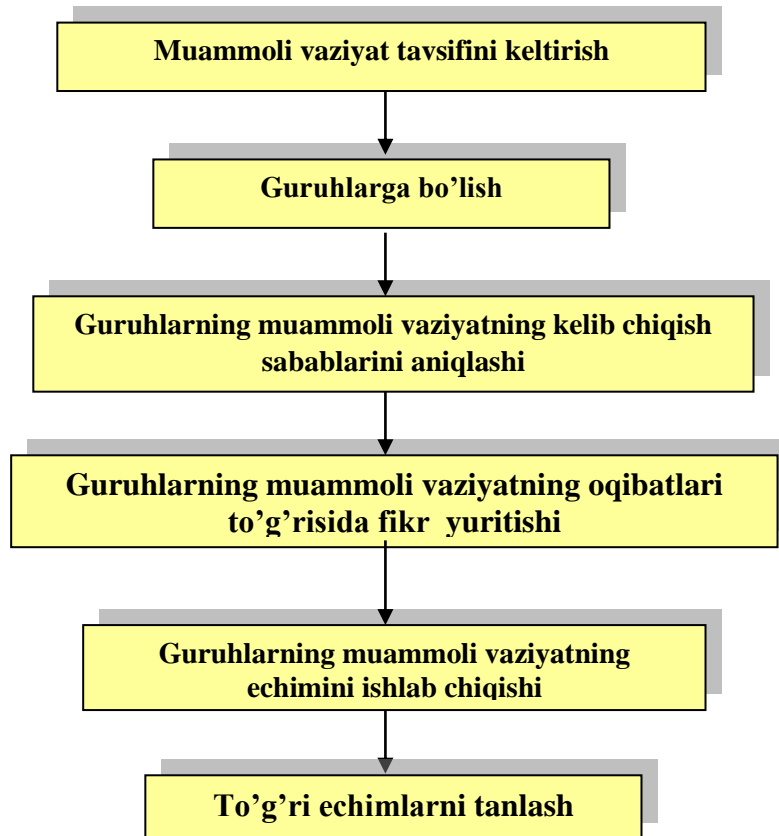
Muammoli vaziyat tavsifini keltirish

Guruhlarga bo’lish

Guruhlarning muammoli vaziyatning kelib chiqish sabablarini aniqlashi

Guruhlarning muammoli vaziyatning oqibatlari to’g’risida fikr yuritishi

Guruhlarning muammoli vaziyatning echimini ishlab chiqishi

To’g’ri echimlarni tanlash